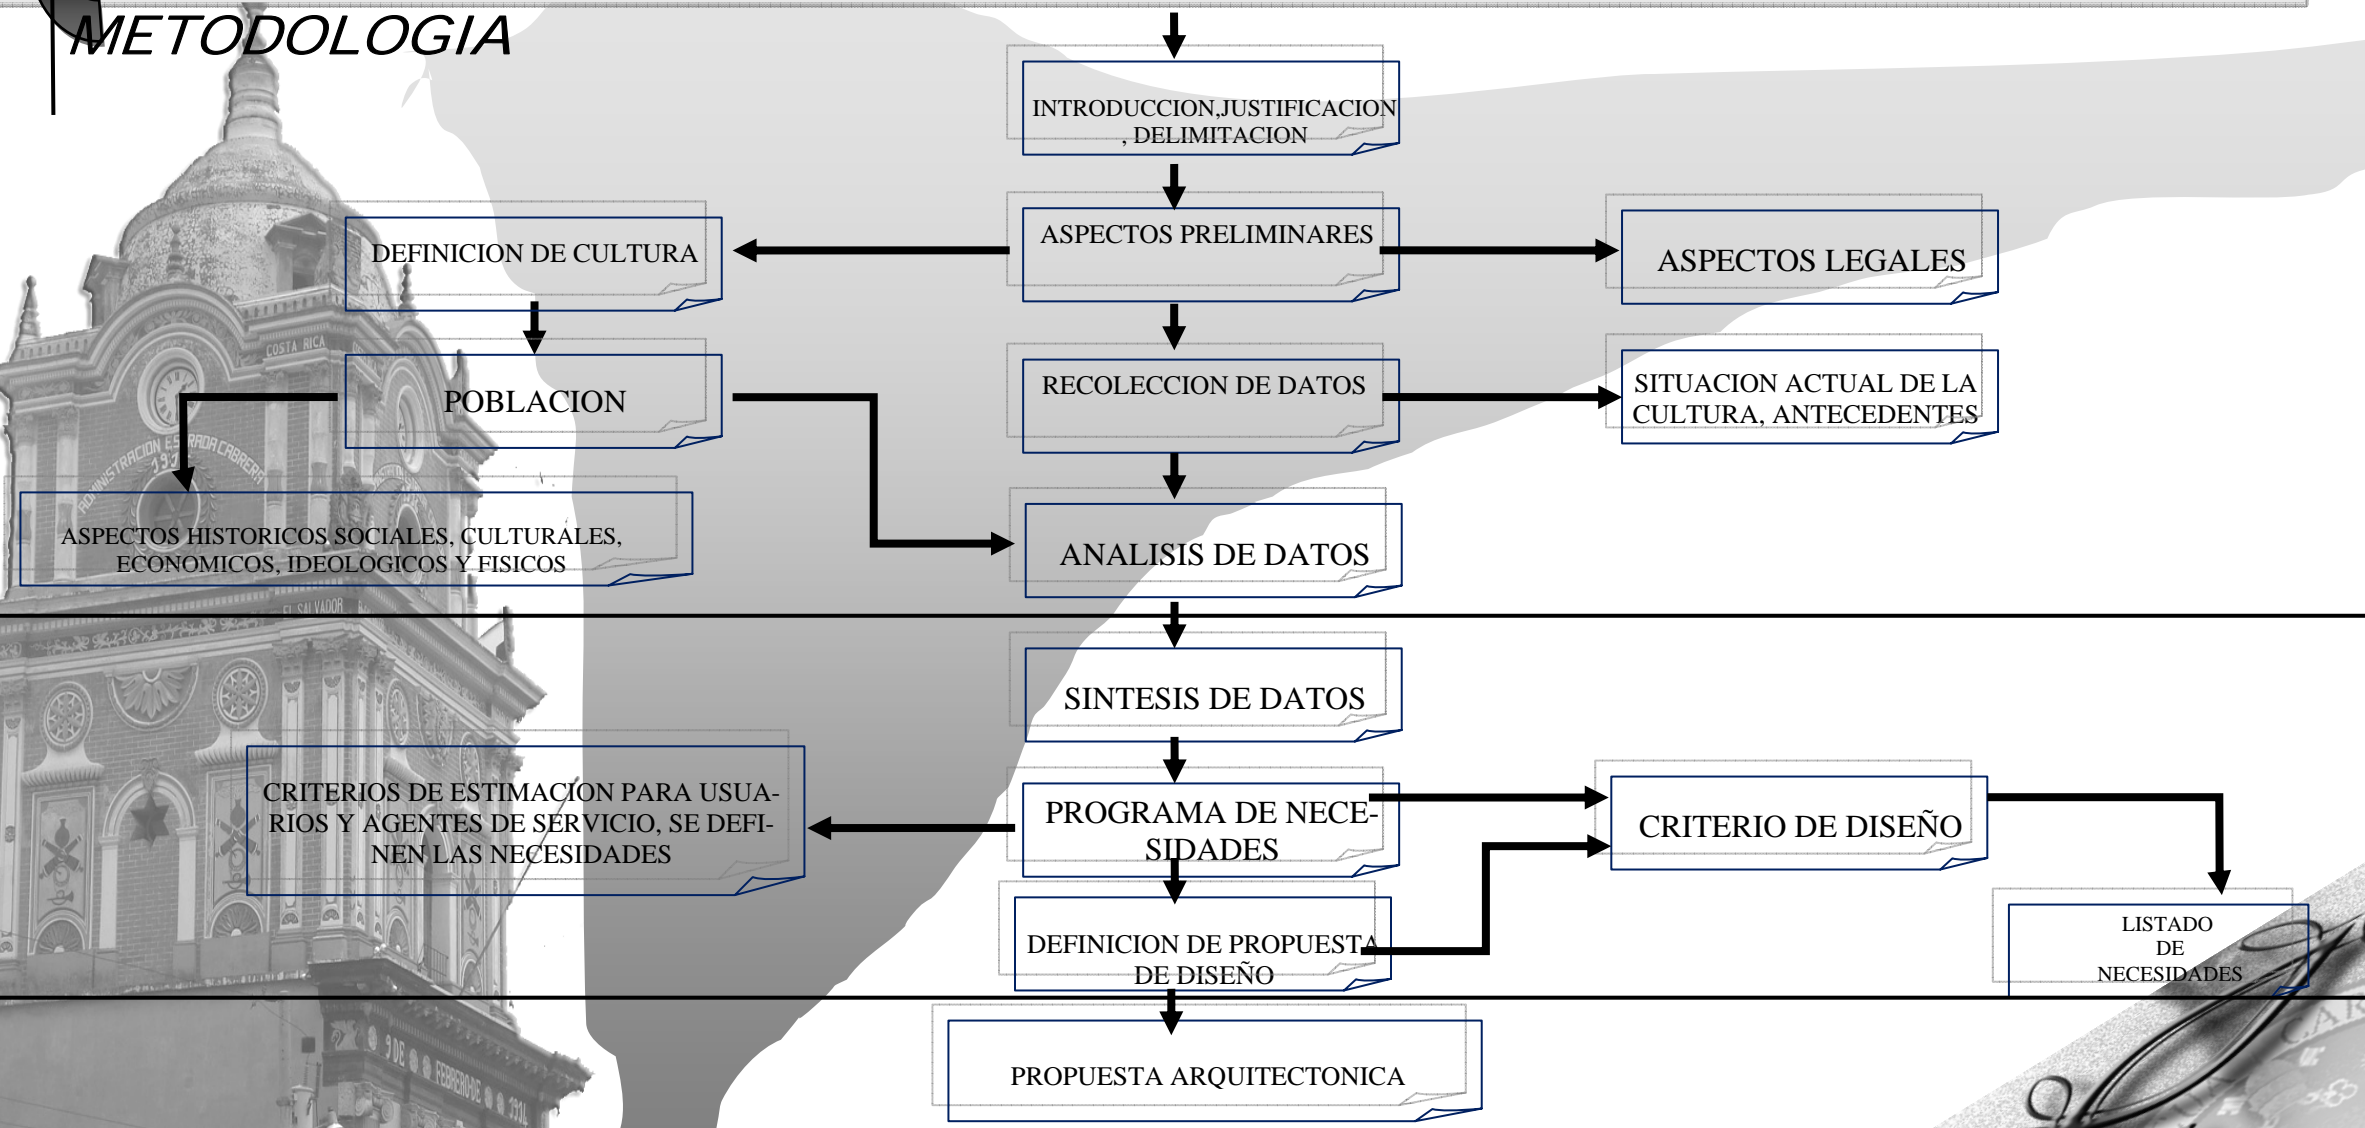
METODOLOGIA

INTRODUCCION,JUSTIFICACION , DELIMITACION

DEFINICION DE CULTURA

ASPECTOS PRELIMINARES

ASPECTOS LEGALES

POBLACION

RECOLECCION DE DATOS

SITUACION ACTUAL DE LA CULTURA, ANTECEDENTES

ASPECTOS HISTORICOS SOCIALES, CULTURALES, ECONOMICOS, IDEOLOGICOS Y FISICOS

ANALISIS DE DATOS

SINTESIS DE DATOS

CRITERIOS DE ESTIMACION PARA USUARIOS Y AGENTES DE SERVICIO, SE DEFINEN LAS NECESIDADES

PROGRAMA DE NECESIDADES

CRITERIO DE DISEÑO

DEFINICION DE PROPUESTA DE DISEÑO

LISTADO DE NECESIDADES

PROPUESTA ARQUITECTONICA